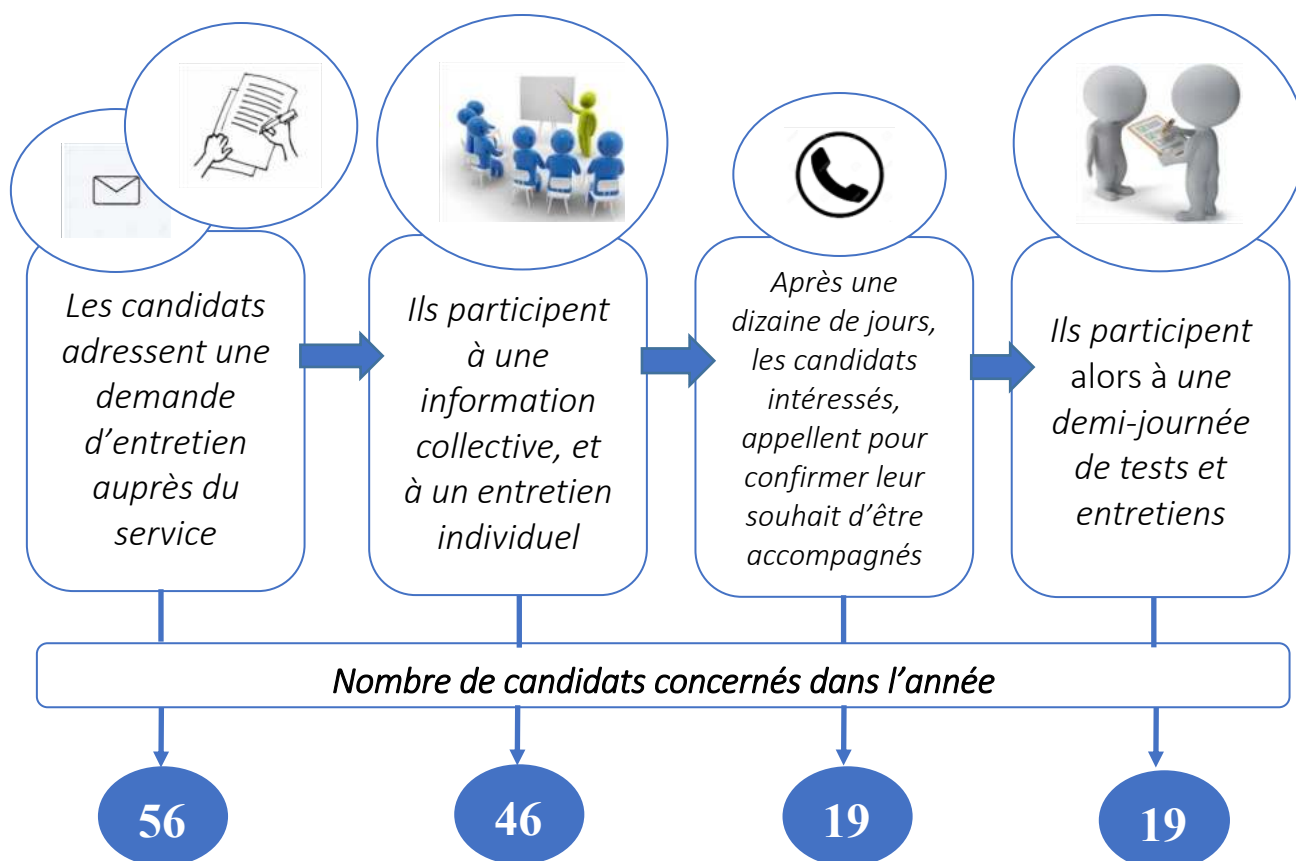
Les candidats adressent une demande d'entretien auprès du service

Ils participent à une information collective, et à un entretien individuel

Après une dizaine de jours, les candidats intéressés, appellent pour confirmer leur souhait d'être accompagnés

Ils participent alors à une demi-journée de tests et entretiens

Nombre de candidats concernés dans l'année

56

46

19

19